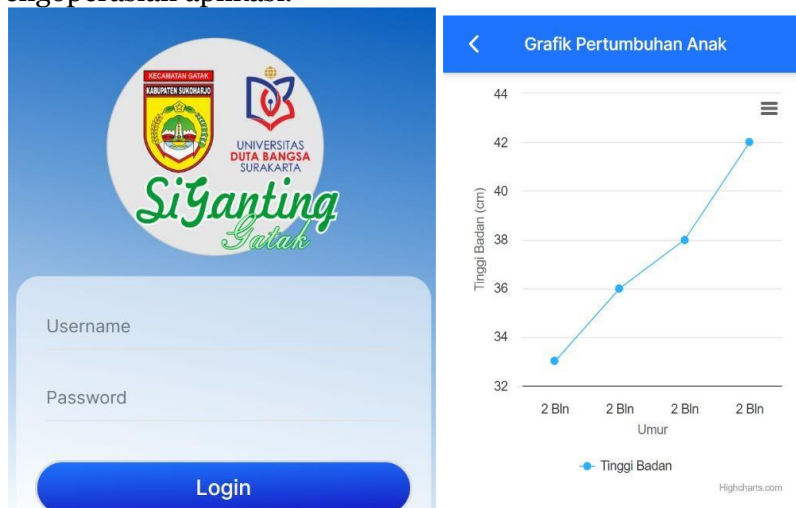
ngoperasian aplikasi.

KECAMATAN GATAK
KABUPATEN SUKOHARJO

UNIVERSITAS
DUTA BANGSA
SURAKARTA

SiGanting
Gatak

Username

Password

Login

Grafik Pertumbuhan Anak

44
42
40
38
36
34
32

Tinggi Badan (cm)

2 Bln
2 Bln
2 Bln
2 Bln

Umur

Tinggi Badan

Highcharts.com